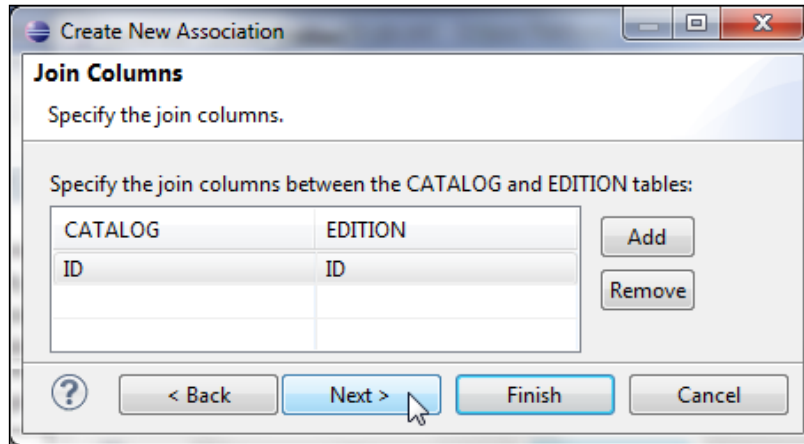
Create New Association

Join Columns

Specify the join columns.

Specify the join columns between the CATALOG and EDITION tables:

| CATALOG | EDITION |
|---|---|
| ID | ID |
| | |
| | |

Add

Remove

?

< Back

Next >

Finish

Cancel